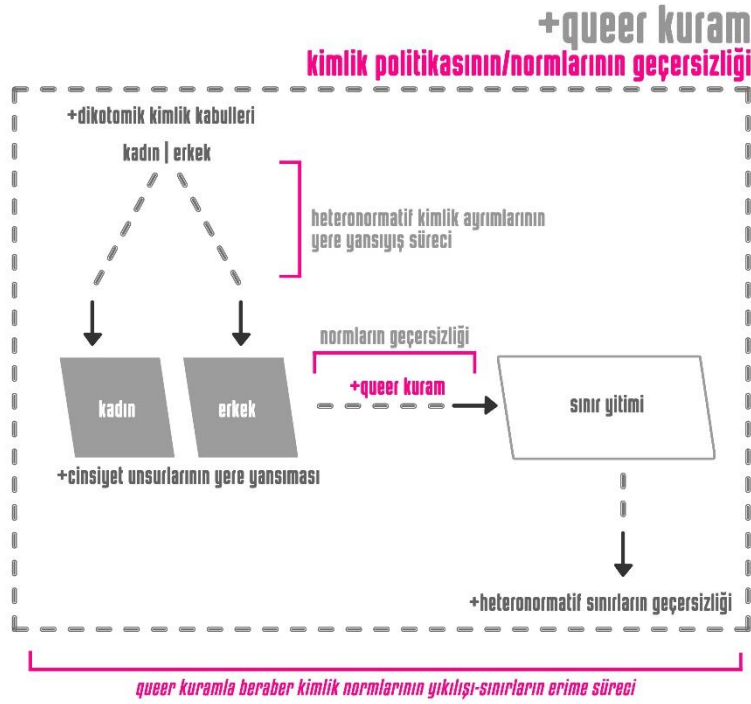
+queer kuram
kimlik politikasının/normlarının geçersizliği

+dikotomik kimlik kabulleri

kadın | erkek

heteronormatif kimlik ayrımlarının yere yansıyış süreci

kadın

erkek

+cinsiyet unsurlarının yere yansıması

normların geçersizliği

+queer kuram

sınır yitimi

+heteronormatif sınırların geçersizliği

queer kuramla beraber kimlik normlarının yıkılışı-sınırların erime süreci